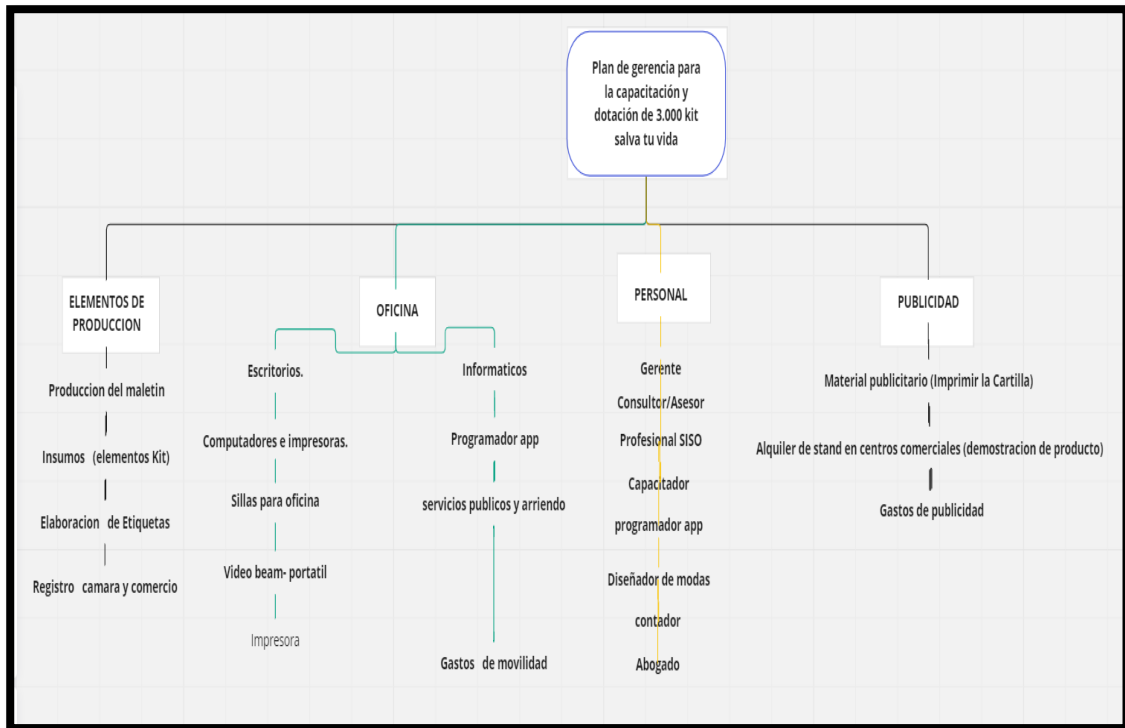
Plan de gerencia para la capacitación y dotación de 3.000 kit salva tu vida

ELEMENTOS DE PRODUCCION

Produccion del maletin

Insumos (elementos Kit)

Elaboracion de Etiquetas

Registro camara y comercio

OFICINA

Escritorios.

Computadores e impresoras.

Sillas para oficina

Video beam- portatil

Impresora

Informaticos

Programador app

servicios publicos y arriendo

Gastos de movilidad

PERSONAL

Gerente

Consultor/Asesor

Profesional SISO

Capacitador

programador app

Diseñador de modas

contador

Abogado

PUBLICIDAD

Material publicitario (Imprimir la Cartilla)

Alquiler de stand en centros comerciales (demostracion de producto)

Gastos de publicidad